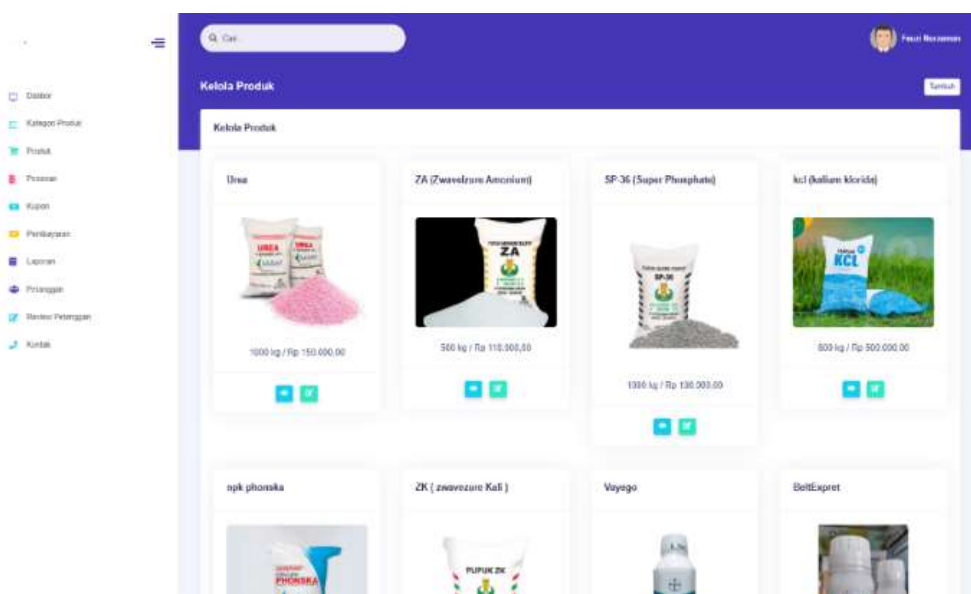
Dasbor
Kategori Produk
Produk
Pesanan
Kupon
Pembayaran
Laporan
Pelanggan
Review Pelanggan
Kontak

Q Cari

Fauzi Nurzaman

Kelola Produk

Tambah

Kelola Produk

Urea

UREA

1000 kg / Rp 150.000,00

ZA (Zwavelzure Amonium)

ZA

500 kg / Rp 110.000,00

SP-36 (Super Phosphate)

SP-36

1000 kg / Rp 130.000,00

kcl (kalium klorida)

KCL

800 kg / Rp 500.000,00

npk phonska

PHONSKA

ZK ( zwavezure Kali )

PUPUK ZK

Vayego

BeltExpret